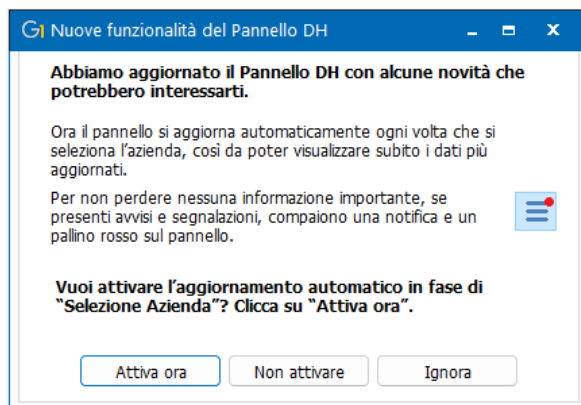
Nuove funzionalità del Pannello DH

Abbiamo aggiornato il Pannello DH con alcune novità che potrebbero interessarti.

Ora il pannello si aggiorna automaticamente ogni volta che si seleziona l'azienda, così da poter visualizzare subito i dati più aggiornati.

Per non perdere nessuna informazione importante, se presenti avvisi e segnalazioni, compaiono una notifica e un pallino rosso sul pannello.

Vuoi attivare l'aggiornamento automatico in fase di "Selezione Azienda"? Clicca su "Attiva ora".

Attiva ora
Non attivare
Ignora